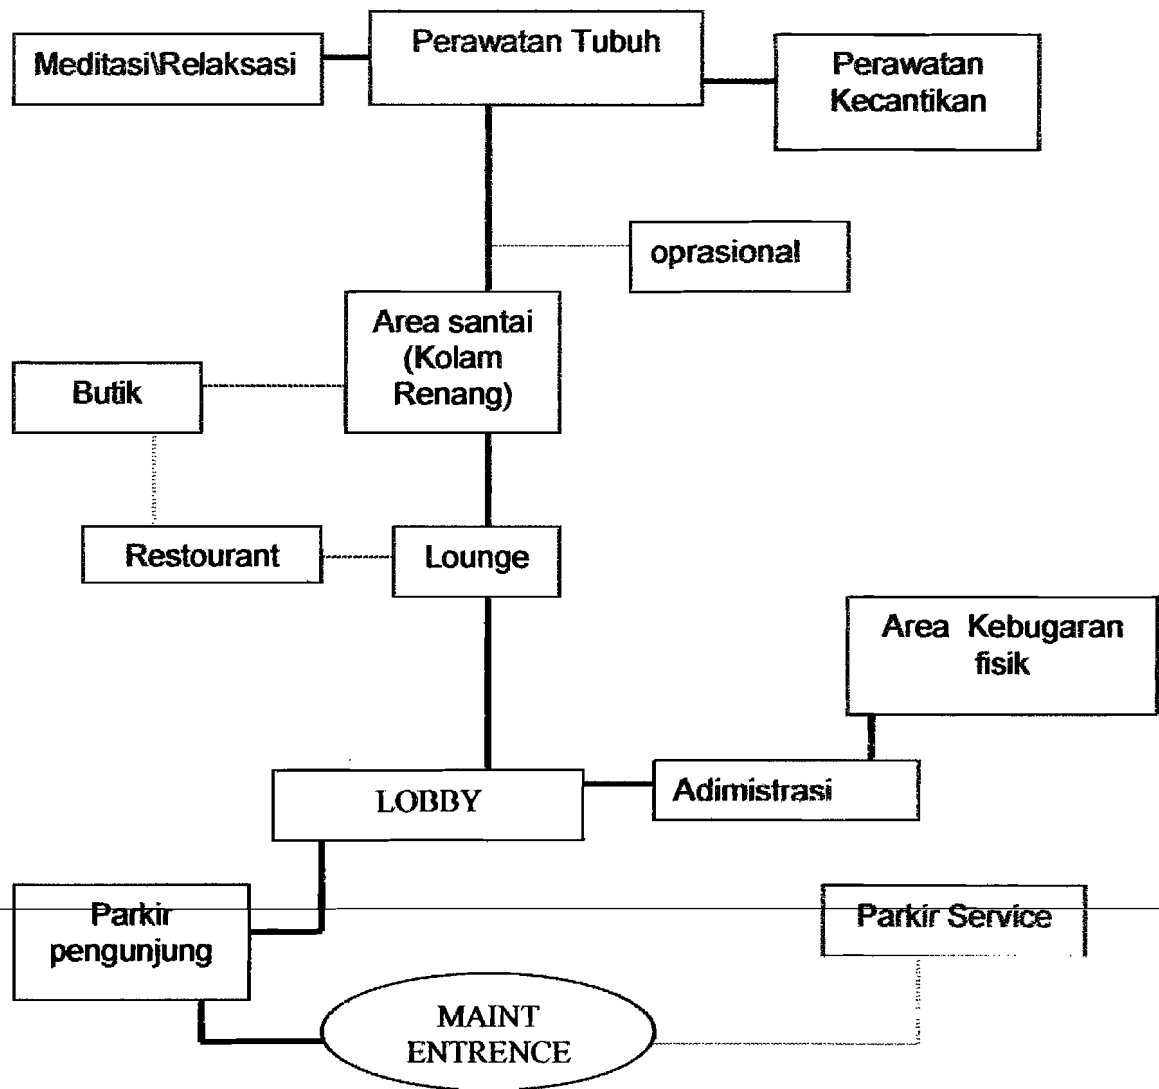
Meditasi\Relaksasi

Perawatan Tubuh

Perawatan Kecantikan

oprasional

Butik

Area santai (Kolam Renang)

Restourant

Lounge

Area Kebugaran fisik

LOBBY

Adimistrasi

Parkir pengunjung

Parkir Service

MAINT ENTRENCE